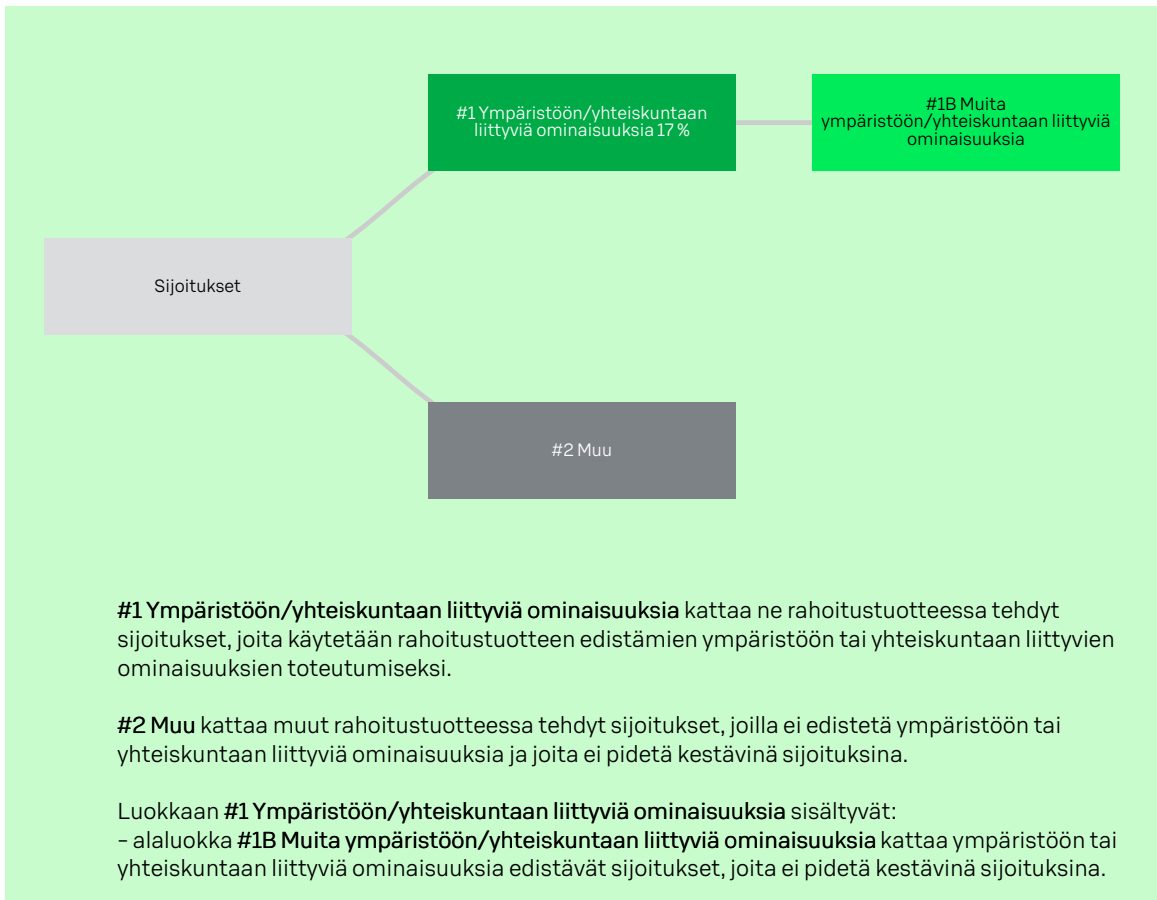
#1 Ympäristöön/yhteiskuntaan liittyviä ominaisuuksia 17 %

#1B Muita ympäristöön/yhteiskuntaan liittyviä ominaisuuksia

Sijoitukset

#2 Muu

#1 Ympäristöön/yhteiskuntaan liittyviä ominaisuuksia kattaa ne rahoitustuotteessa tehdyt sijoitukset, joita käytetään rahoitustuotteen edistämien ympäristöön tai yhteiskuntaan liittyvien ominaisuuksien toteutumiseksi.

#2 Muu kattaa muut rahoitustuotteessa tehdyt sijoitukset, joilla ei edistetä ympäristöön tai yhteiskuntaan liittyviä ominaisuuksia ja joita ei pidetä kestävinä sijoituksina.

Luokkaan #1 Ympäristöön/yhteiskuntaan liittyviä ominaisuuksia sisältyvät:
– alaluokka #1B Muita ympäristöön/yhteiskuntaan liittyviä ominaisuuksia kattaa ympäristöön tai yhteiskuntaan liittyviä ominaisuuksia edistävät sijoitukset, joita ei pidetä kestävinä sijoituksina.